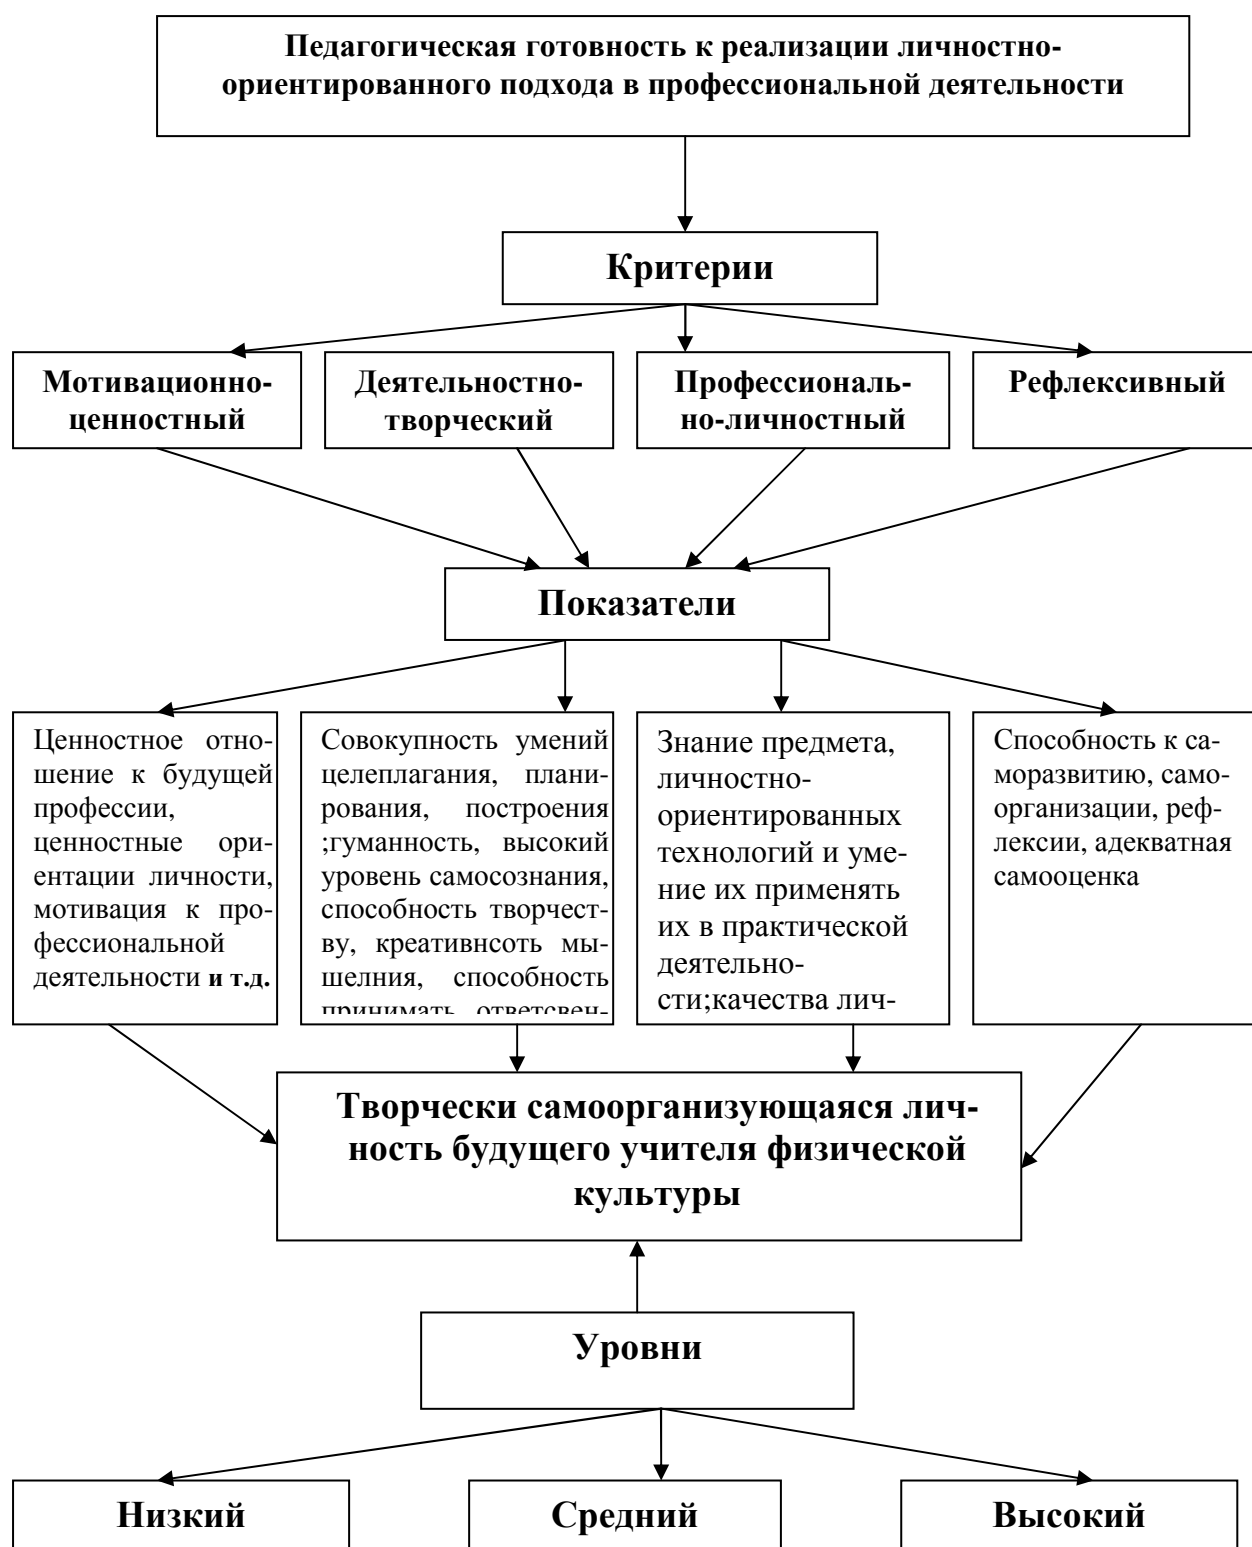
Педагогическая готовность к реализации личностно-ориентированного подхода в профессиональной деятельности

Критерии

Мотивационно-ценностный

Деятельностно-творческий

Профессионально-личностный

Рефлексивный

Показатели

Ценностное отношение к будущей профессии, ценностные ориентации личности, мотивация к профессиональной деятельности и т.д.

Совокупность умений целеплагания, планирования, построения ;гуманность, высокий уровень самосознания, способность творчеству, креативнсоть мышления, способность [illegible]

Знание предмета, личностно-ориентированных технологий и умение их применять их в практической деятельности;качества лич-

Способность к саморазвитию, самоорганизации, рефлексии, адекватная самооценка

Творчески самоорганизующаяся личность будущего учителя физической культуры

Уровни

Низкий

Средний

Высокий